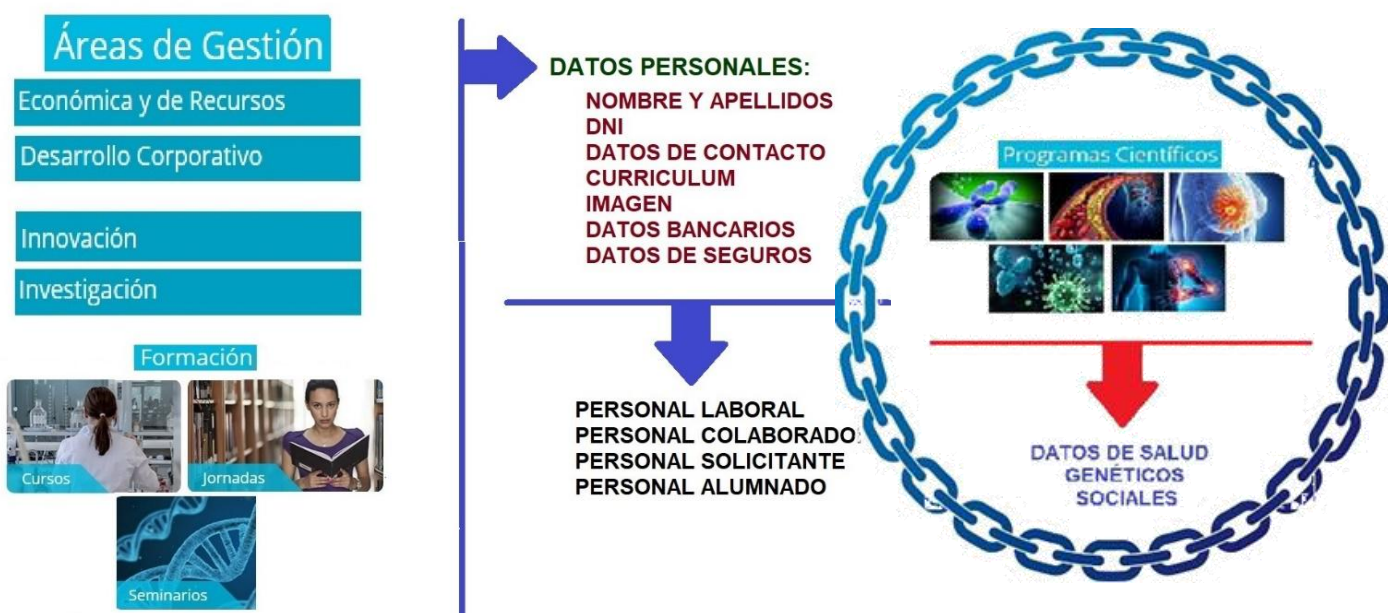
Áreas de Gestión
Económica y de Recursos
Desarrollo Corporativo
Innovación
Investigación
Formación
Cursos
Jornadas
Seminarios

DATOS PERSONALES:
NOMBRE Y APELLIDOS
DNI
DATOS DE CONTACTO
CURRICULUM
IMAGEN
DATOS BANCARIOS
DATOS DE SEGUROS

PERSONAL LABORAL
PERSONAL COLABORADO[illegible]
PERSONAL SOLICITANTE
PERSONAL ALUMNADO

Programas Científicos

DATOS DE SALUD
GENÉTICOS
SOCIALES